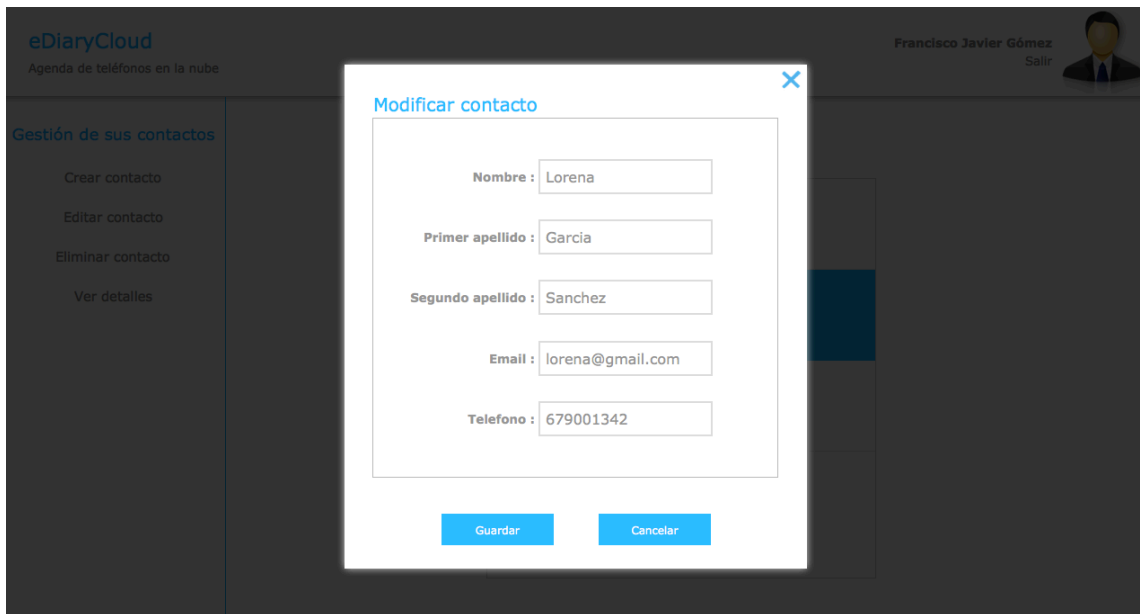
eDiaryCloud
Agenda de teléfonos en la nube

Francisco Javier Gómez
Salir

Gestión de sus contactos
Crear contacto
Editar contacto
Eliminar contacto
Ver detalles

Modificar contacto
×

Nombre : Lorena
Primer apellido : Garcia
Segundo apellido : Sanchez
Email : lorena@gmail.com
Telefono : 679001342

Guardar
Cancelar